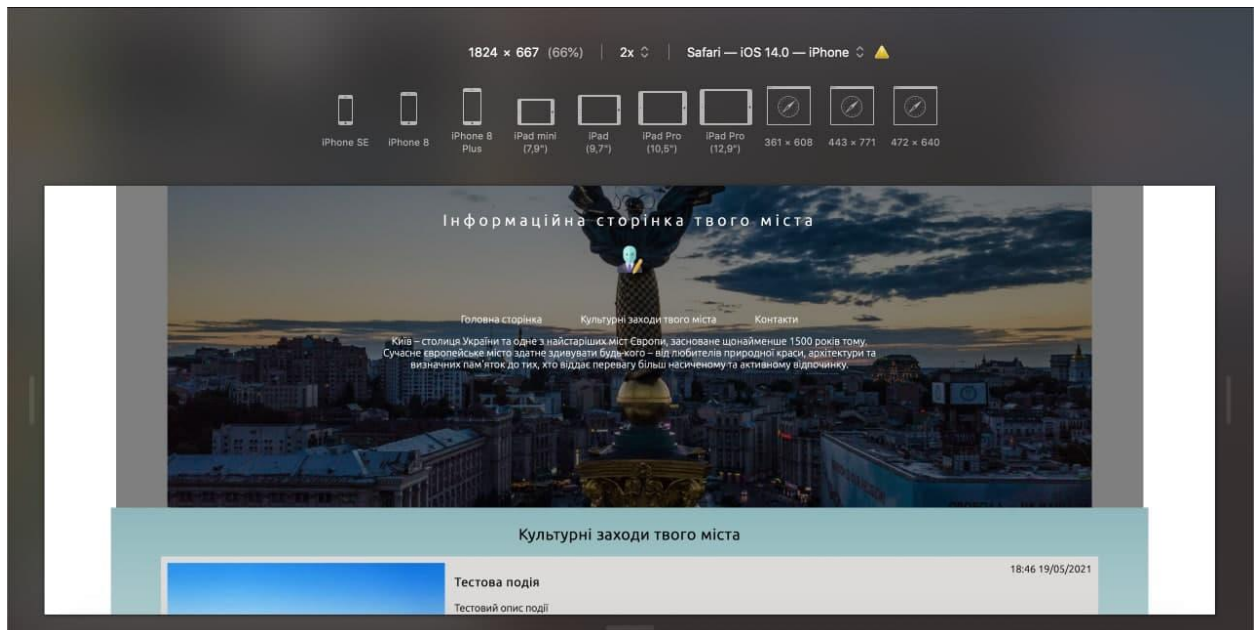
1824 × 667 (66%) | 2x ⌃ | Safari — iOS 14.0 — iPhone ⌃

iPhone SE iPhone 8 iPhone 8 Plus iPad mini (7,9") iPad (9,7") iPad Pro (10,5") iPad Pro (12,9") 361 × 608 443 × 771 472 × 640

Інформаційна сторінка твого міста

Головна сторінка Культурні заходи твого міста Контакти

Київ – столиця України та одне з найстаріших міст Європи, засноване щонайменше 1500 років тому. Сучасне європейське місто здатне здивувати будь-кого – від любителів природної краси, архітектури та визначних пам'яток до тих, хто віддає перевагу більш насиченому та активному відпочинку.

Культурні заходи твого міста

18:46 19/05/2021

Тестова подія

Тестовий опис події